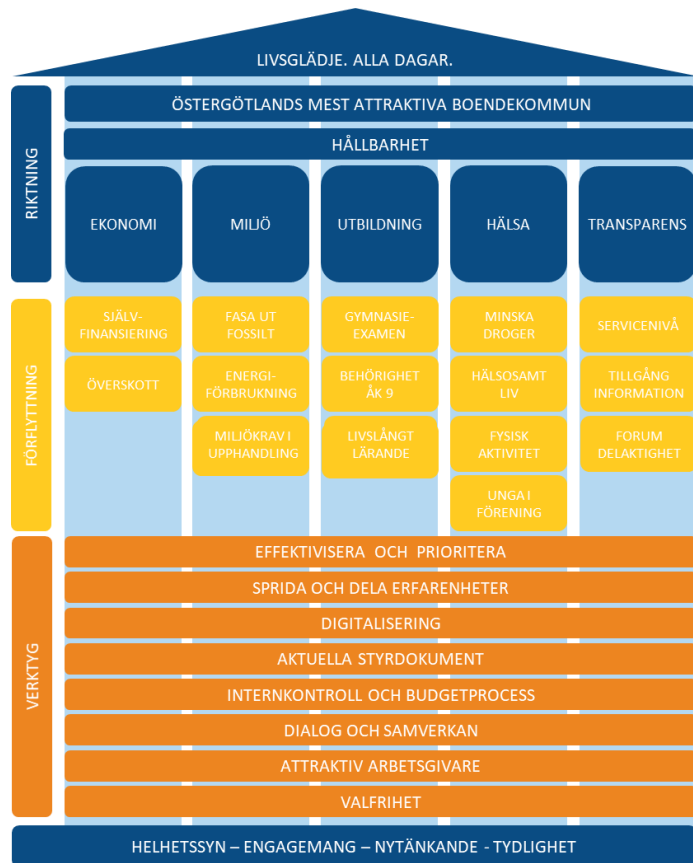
LIVSGLÄDJE. ALLA DAGAR.

RIKTNING

ÖSTERGÖTLANDS MEST ATTRAKTIVA BOENDEKOMMUN

HÅLLBARHET

EKONOMI

MILJÖ

UTBILDNING

HÄLSA

TRANSPARENS

FÖRFLYTTNING

SJÄLVFINANSIERING

ÖVERSKOTT

FASA UT FOSSILT

ENERGIFÖRBRUKNING

MILJÖKRAV I UPPHANDLING

GYMNASIEEXAMEN

BEHÖRIGHET ÅK 9

LIVSLÅNGT LÄRANDE

MINSKA DROGER

HÄLSOSAMT LIV

FYSISK AKTIVITET

UNGA I FÖRENING

SERVICENIVÅ

TILLGÅNG INFORMATION

FORUM DELAKTIGHET

VERKTYG

EFFEKTIVISERA OCH PRIORITERA

SPRIDA OCH DELA ERFARENHETER

DIGITALISERING

AKTUELLA STYRDOKUMENT

INTERNKONTROLL OCH BUDGETPROCESS

DIALOG OCH SAMVERKAN

ATTRAKTIV ARBETSGIVARE

VALFRIHET

HELHETSSYN – ENGAGEMANG – NYTÄNKANDE - TYDLIGHET